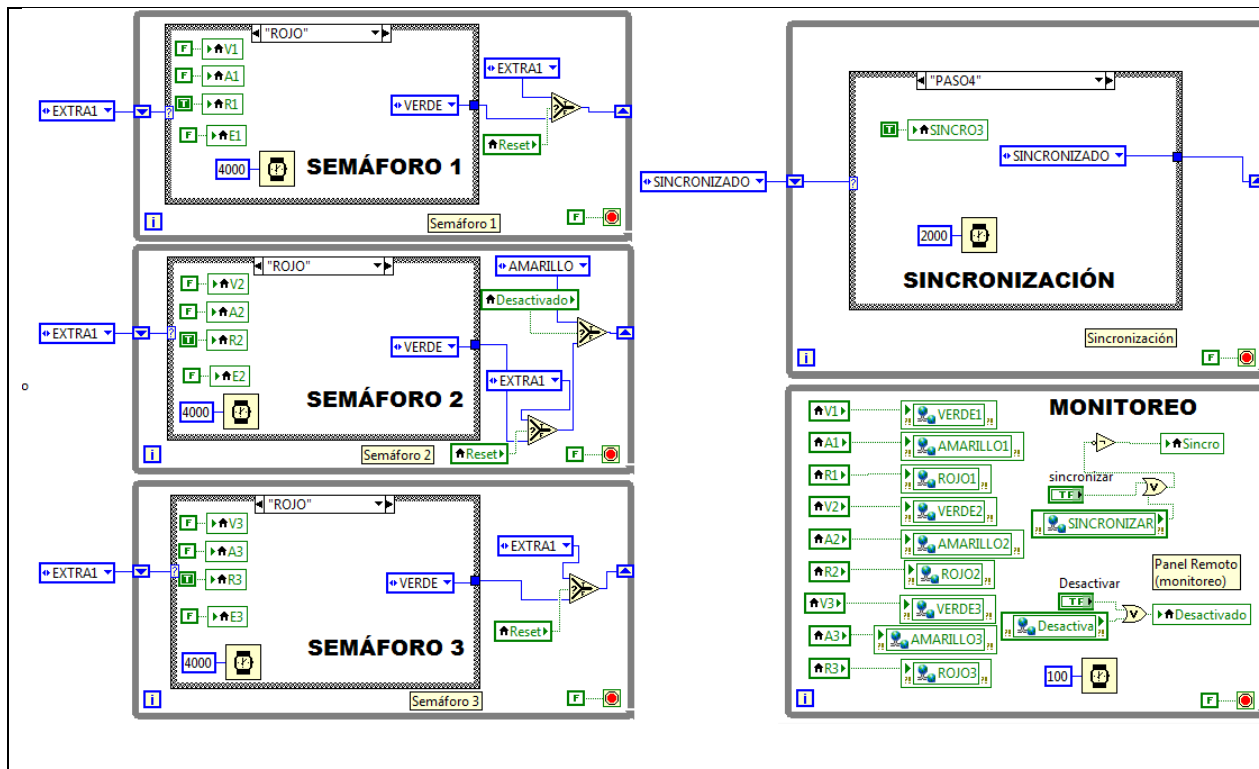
"ROJO"
F V1
F A1
T R1
F E1
EXTRA1
VERDE
EXTRA1
Reset
4000
SEMÁFORO 1
i
Semáforo 1
F

"ROJO"
F V2
F A2
T R2
F E2
EXTRA1
VERDE
AMARILLO
Desactivado
EXTRA1
4000
SEMÁFORO 2
Reset
i
Semáforo 2
F

"ROJO"
F V3
F A3
T R3
F E3
EXTRA1
VERDE
EXTRA1
Reset
4000
SEMÁFORO 3
i
Semáforo 3
F

SINCRONIZADO
"PASO4"
T SINCRO3
SINCRONIZADO
2000
SINCRONIZACIÓN
Sincronización
i
F

MONITOREO
V1 VERDE1
A1 AMARILLO1
R1 ROJO1
V2 VERDE2
A2 AMARILLO2
R2 ROJO2
V3 VERDE3
A3 AMARILLO3
R3 ROJO3
Sincro
sincronizar
TF
SINCRONIZAR
Panel Remoto (monitoreo)
Desactivar
TF
Desactiva
Desactivado
100
i
F